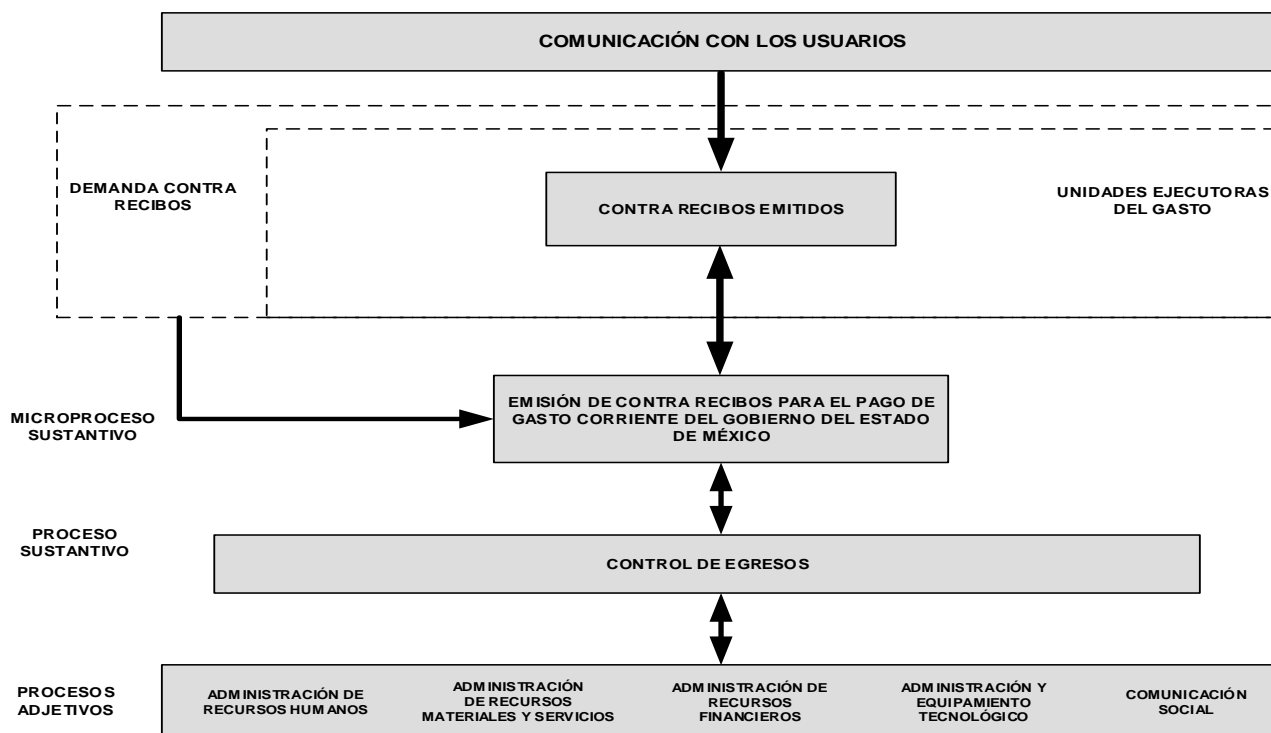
COMUNICACIÓN CON LOS USUARIOS

DEMANDA CONTRA RECIBOS

CONTRA RECIBOS EMITIDOS

UNIDADES EJECUTORAS DEL GASTO

MICROPROCESO SUSTANTIVO

EMISIÓN DE CONTRA RECIBOS PARA EL PAGO DE GASTO CORRIENTE DEL GOBIERNO DEL ESTADO DE MÉXICO

PROCESO SUSTANTIVO

CONTROL DE EGRESOS

PROCESOS ADJETIVOS

ADMINISTRACIÓN DE RECURSOS HUMANOS

ADMINISTRACIÓN DE RECURSOS MATERIALES Y SERVICIOS

ADMINISTRACIÓN DE RECURSOS FINANCIEROS

ADMINISTRACIÓN Y EQUIPAMIENTO TECNOLÓGICO

COMUNICACIÓN SOCIAL